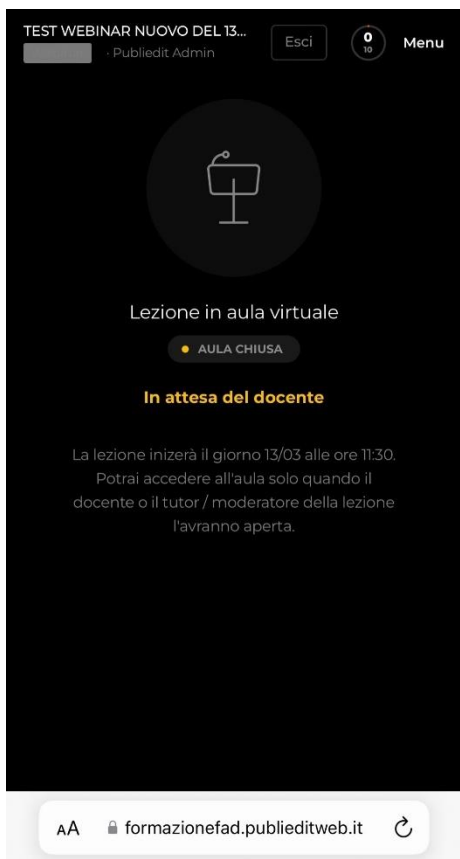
TEST WEBINAR NUOVO DEL 13...
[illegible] · Publiedit Admin

Esci

0
10

Menu

Lezione in aula virtuale

AULA CHIUSA

In attesa del docente

La lezione inizierà il giorno 13/03 alle ore 11:30. Potrai accedere all'aula solo quando il docente o il tutor / moderatore della lezione l'avranno aperta.

AA formazionefad.publieditweb.it